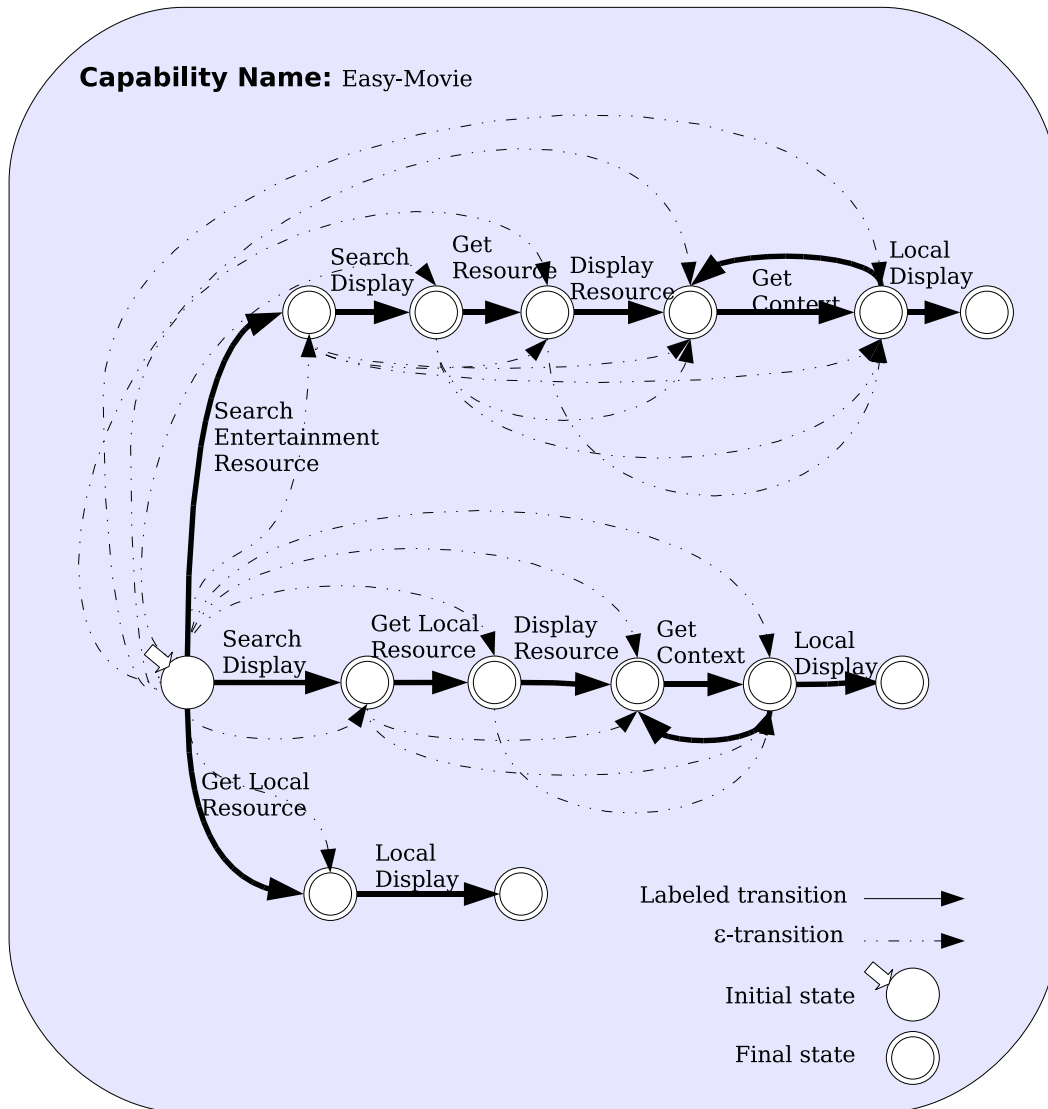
**Capability Name:** Easy-Movie

Search Display

Get Resource

Display Resource

Get Context

Local Display

Search Entertainment Resource

Search Display

Get Local Resource

Display Resource

Get Context

Local Display

Get Local Resource

Local Display

Labeled transition

ε-transition

Initial state

Final state